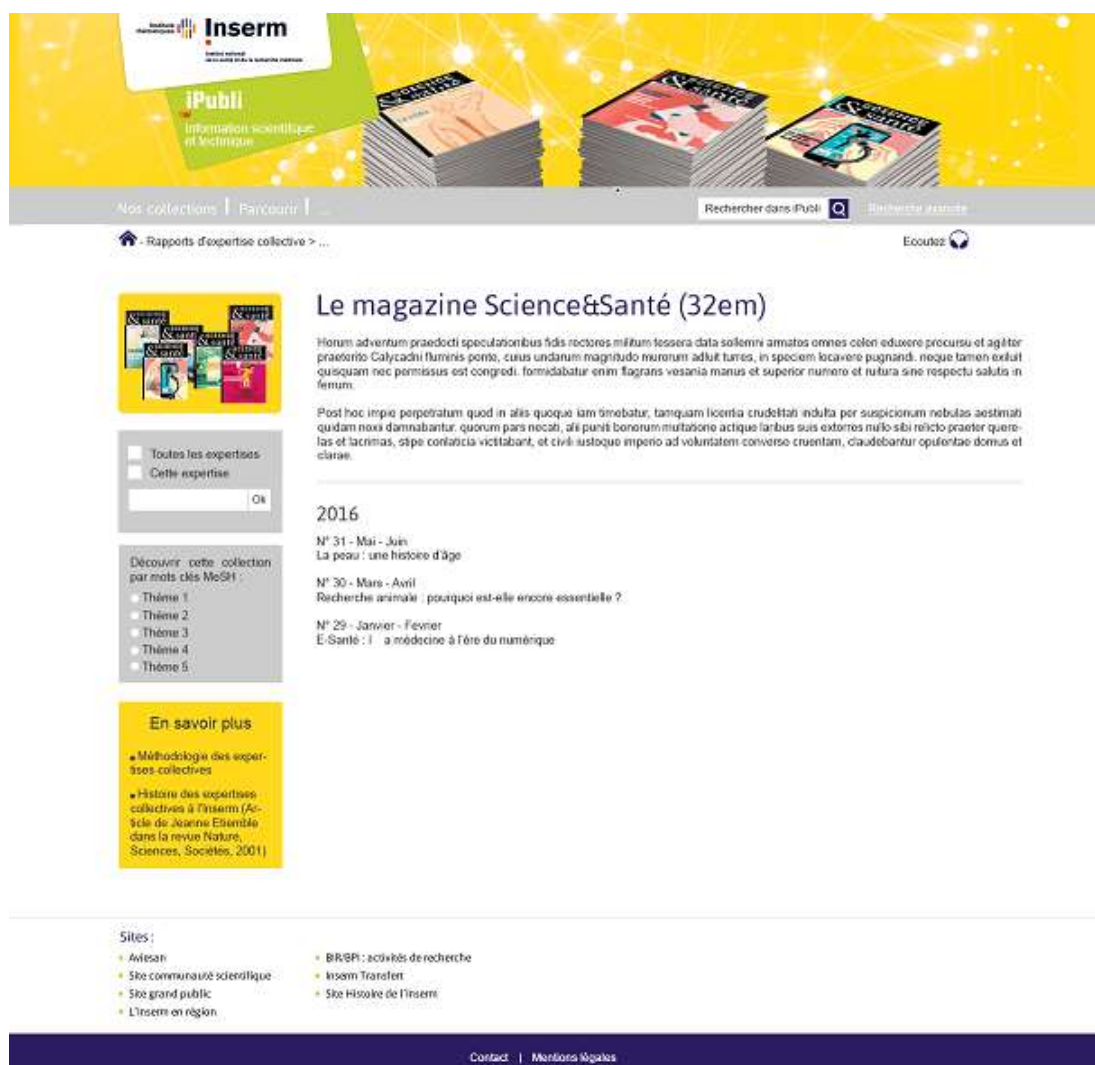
Inserm
Institut national de la santé et de la recherche médicale

iPubli
Information scientifique et technique

Nos collections | Parcourir | ...
Rechercher dans iPubli
Recherche avancée

- Rapports d'expertise collective > ...
Ecoutez

Le magazine Science&Santé (32em)

Horum adventum praedocti speculationibus fidis rectores militum tessera data sollemni armatos omnes celeri eduxere procursu et agiliter praeterito Calycadni fluminis ponte, cuius undarum magnitudo murorum adluit turres, in speciem locavere pugnandi. neque tamen exiluit quisquam nec permissus est congredi. formidabatur enim flagrans vesania manus et superior numero et ruitura sine respectu salutis in ferrum.

Post hoc impie perpetratum quod in aliis quoque iam timebatur, tamquam licentia crudelitati indulta per suspicionum nebulas aestimati quidam noxii damnabantur. quorum pars necati, alii puniti bonorum multatione actique laribus suis extorres nullo sibi relicto praeter querelas et lacrimas, stipe conlaticia victitabant, et civili iustoque imperio ad voluntatem converso cruentam, claudebantur opulentae domus et clarae.

2016

N° 31 - Mai - Juin
La peau : une histoire d'âge

N° 30 - Mars - Avril
Recherche animale : pourquoi est-elle encore essentielle ?

N° 29 - Janvier - Fevrier
E-Santé : l a médecine à l'ère du numérique

Toutes les expertises
Cette expertise
Ok

Découvrir cette collection par mots clés MeSH :
Thème 1
Thème 2
Thème 3
Thème 4
Thème 5

En savoir plus
Méthodologie des expertises collectives
Histoire des expertises collectives à l'Inserm (Article de Jeanne Etiemble dans la revue Nature, Sciences, Sociétés, 2001)

Sites :
Aviesan
Site communauté scientifique
Site grand public
L'Inserm en région
BIR/BPI : activités de recherche
Inserm Transfert
Site Histoire de l'Inserm

Contact | Mentions légales